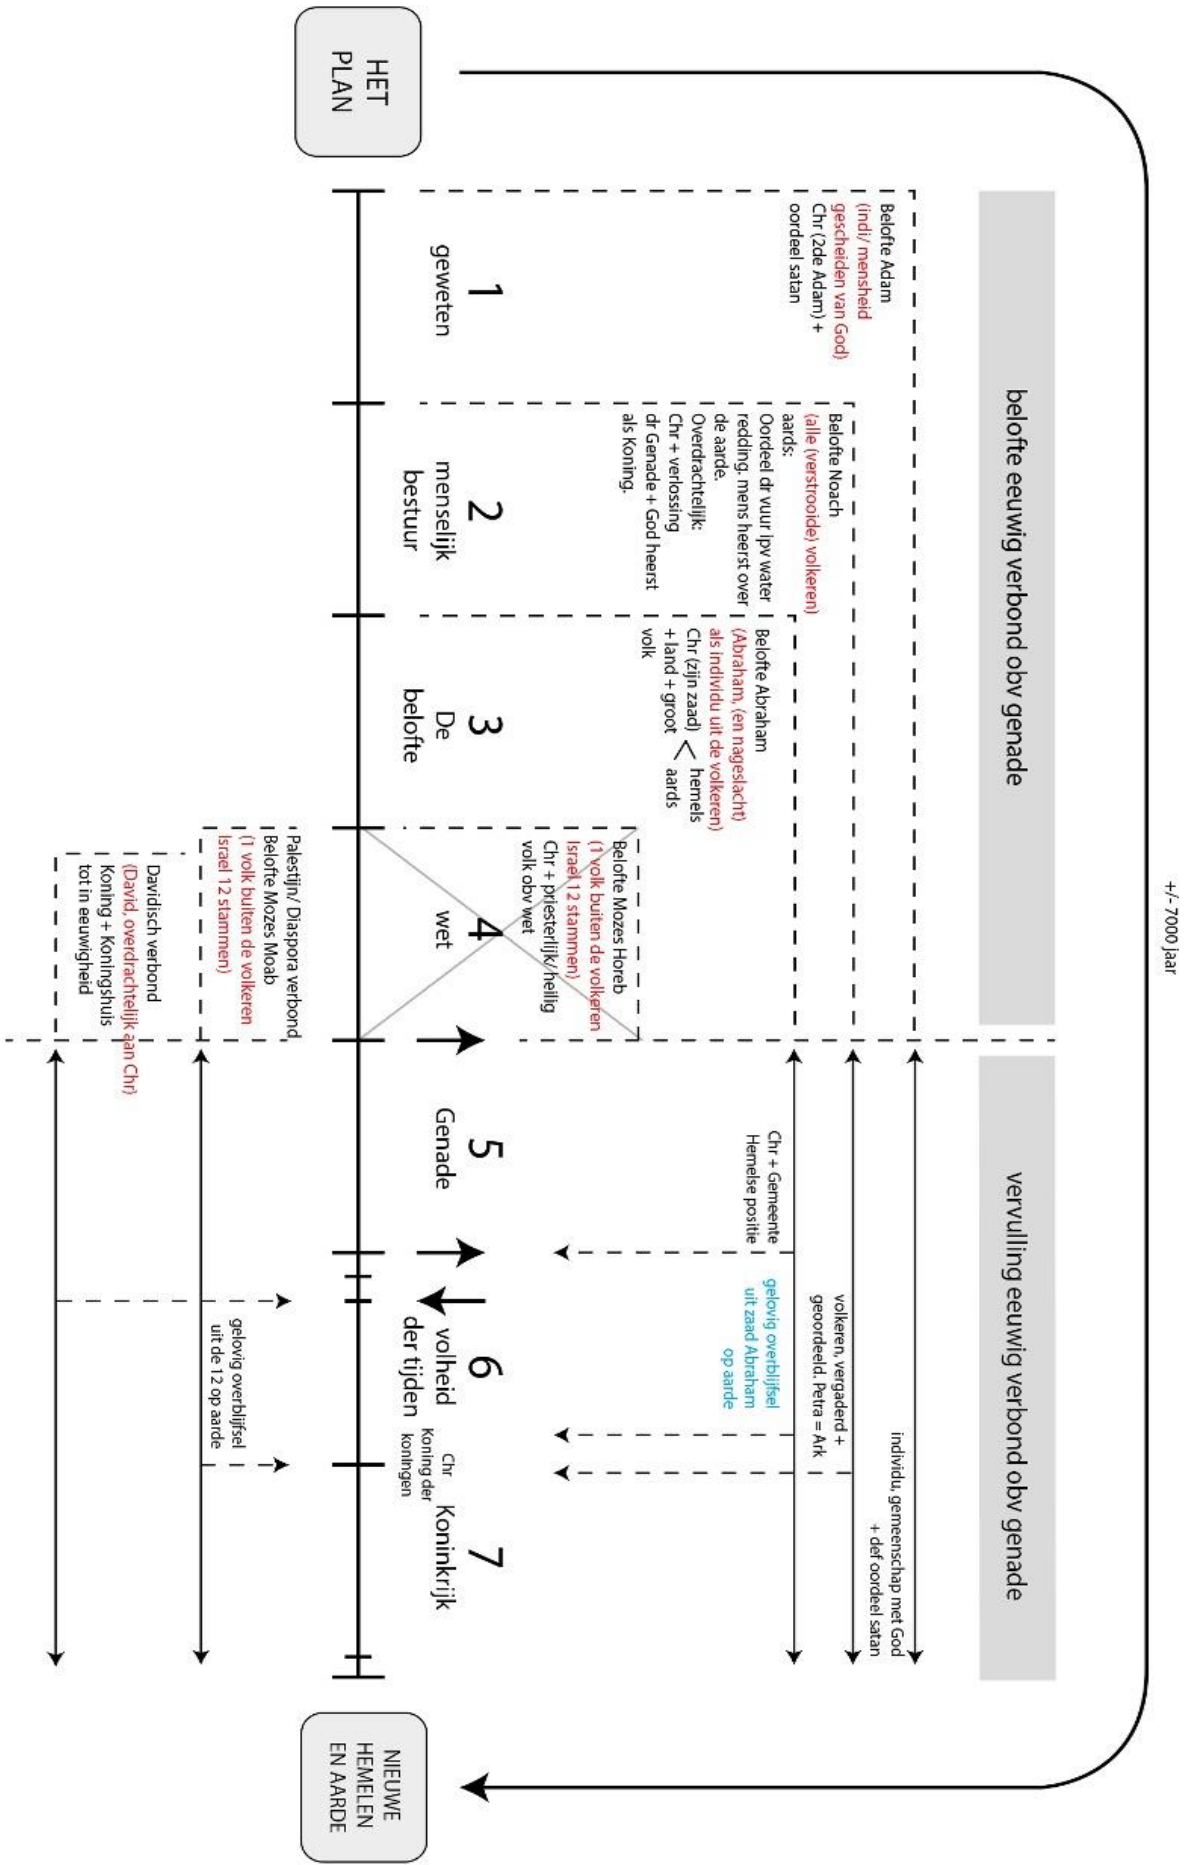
HET PLAN

+/- 7000 jaar

belofte eeuwig verbond obv genade

vervulling eeuwig verbond obv genade

Belofte Adam (indi/ mensheid gescheiden van God) Chr (2de Adam) + oordeel satan

1 geweten

Belofte Noach (alle (verstrooide) volkeren) aards: Oordeel dr vuur ipv water redding, mens heerst over de aarde. Overdrachtelijk: Chr + verlossing dr Genade + God heerst als Koning.

2 menselijk bestuur

Belofte Abraham (Abraham, (en nageslacht) als individu uit de volkeren) Chr (zijn zaad) + land + groot volk < hemels aards

3 De belofte

Belofte Mozes Horeb (1 volk buiten de volkeren Israel 12 stammen) Chr + priesterlijk/heilig volk obv wet

4 wet

Palestijn/ Diaspora verbond Belofte Mozes Moab (1 volk buiten de volkeren Israel 12 stammen)

Davidisch verbond (David, overdrachtelijk aan Chr) Koning + Koningshuis tot in eeuwigheid

5 Genade

Chr + Gemeente Hemelse positie

gelovig overblijfsel uit zaad Abraham op aarde

volkeren, vergaderd + geoordeeld. Petra = Ark

individu, gemeenschap met God + def oordeel satan

gelovig overblijfsel uit de 12 op aarde

6 volheid der tijden

Chr Koning der koningen

7 Koninkrijk

NIEUWE HEMELEN EN AARDE